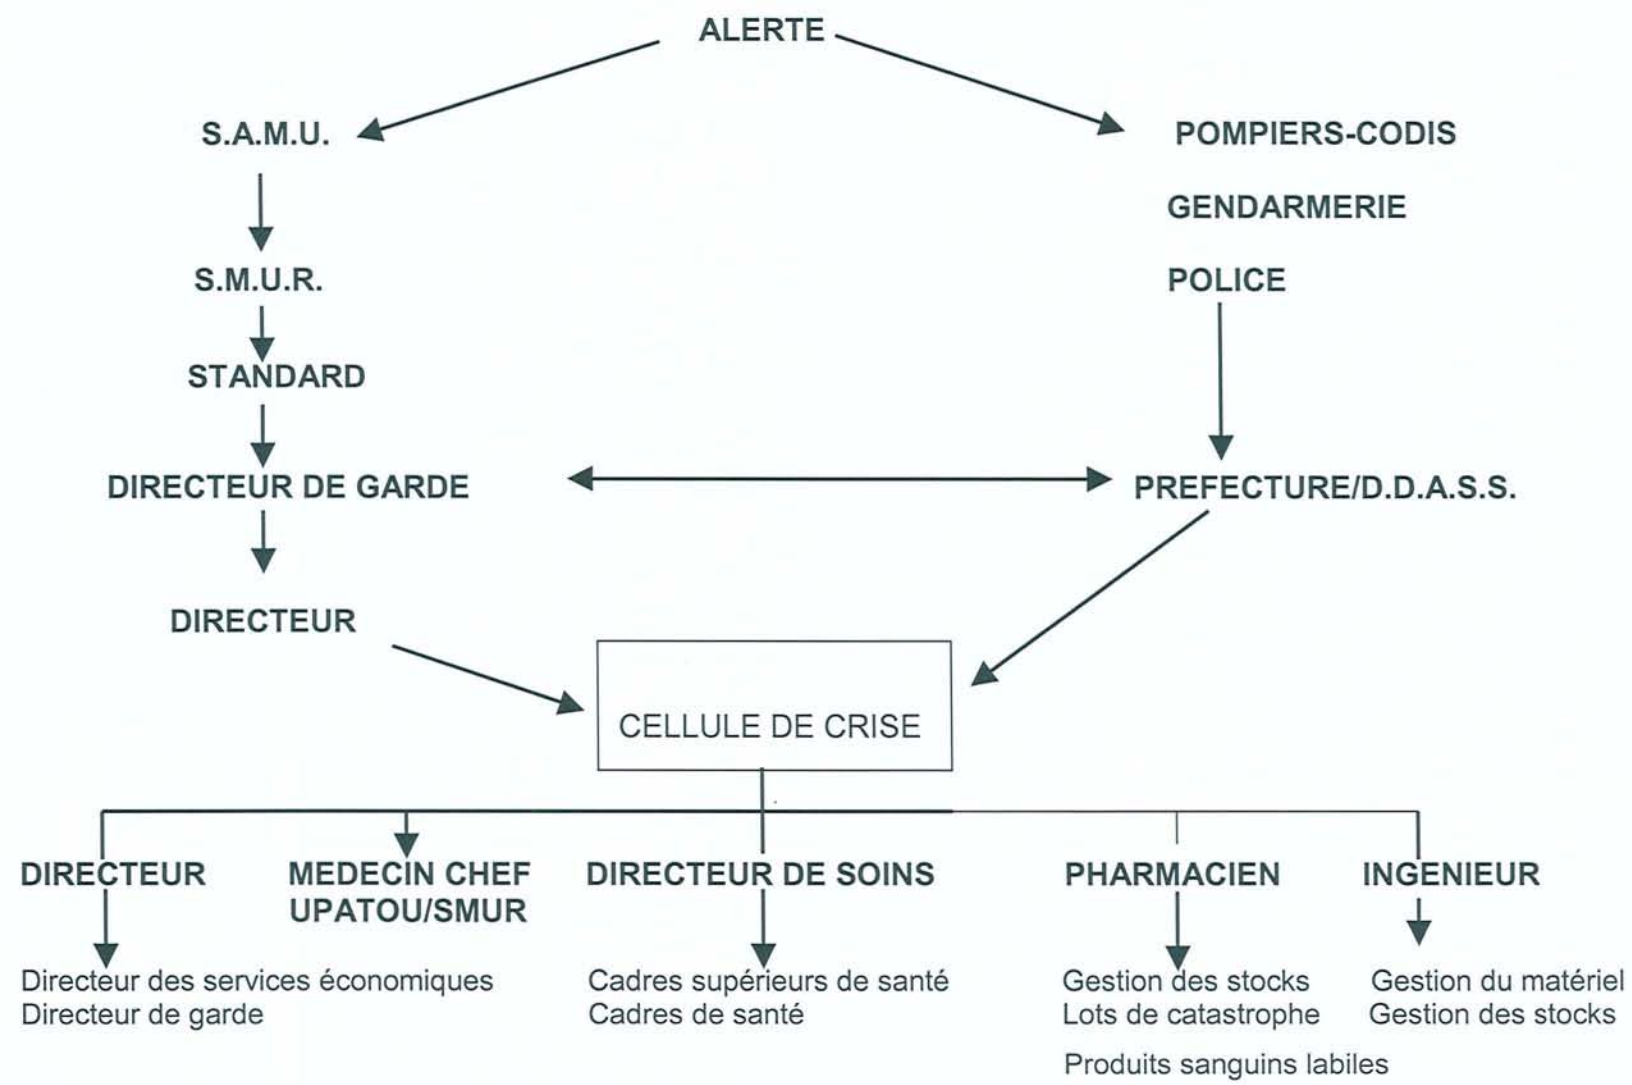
ALERTE

S.A.M.U.

S.M.U.R.

STANDARD

DIRECTEUR DE GARDE

DIRECTEUR

POMPIERS-CODIS

GENDARMERIE

POLICE

PREFECTURE/D.D.A.S.S.

CELLULE DE CRISE

DIRECTEUR

Directeur des services économiques
Directeur de garde

MEDECIN CHEF UPATOU/SMUR

DIRECTEUR DE SOINS

Cadres supérieurs de santé
Cadres de santé

PHARMACIEN

Gestion des stocks
Lots de catastrophe
Produits sanguins labiles

INGENIEUR

Gestion du matériel
Gestion des stocks